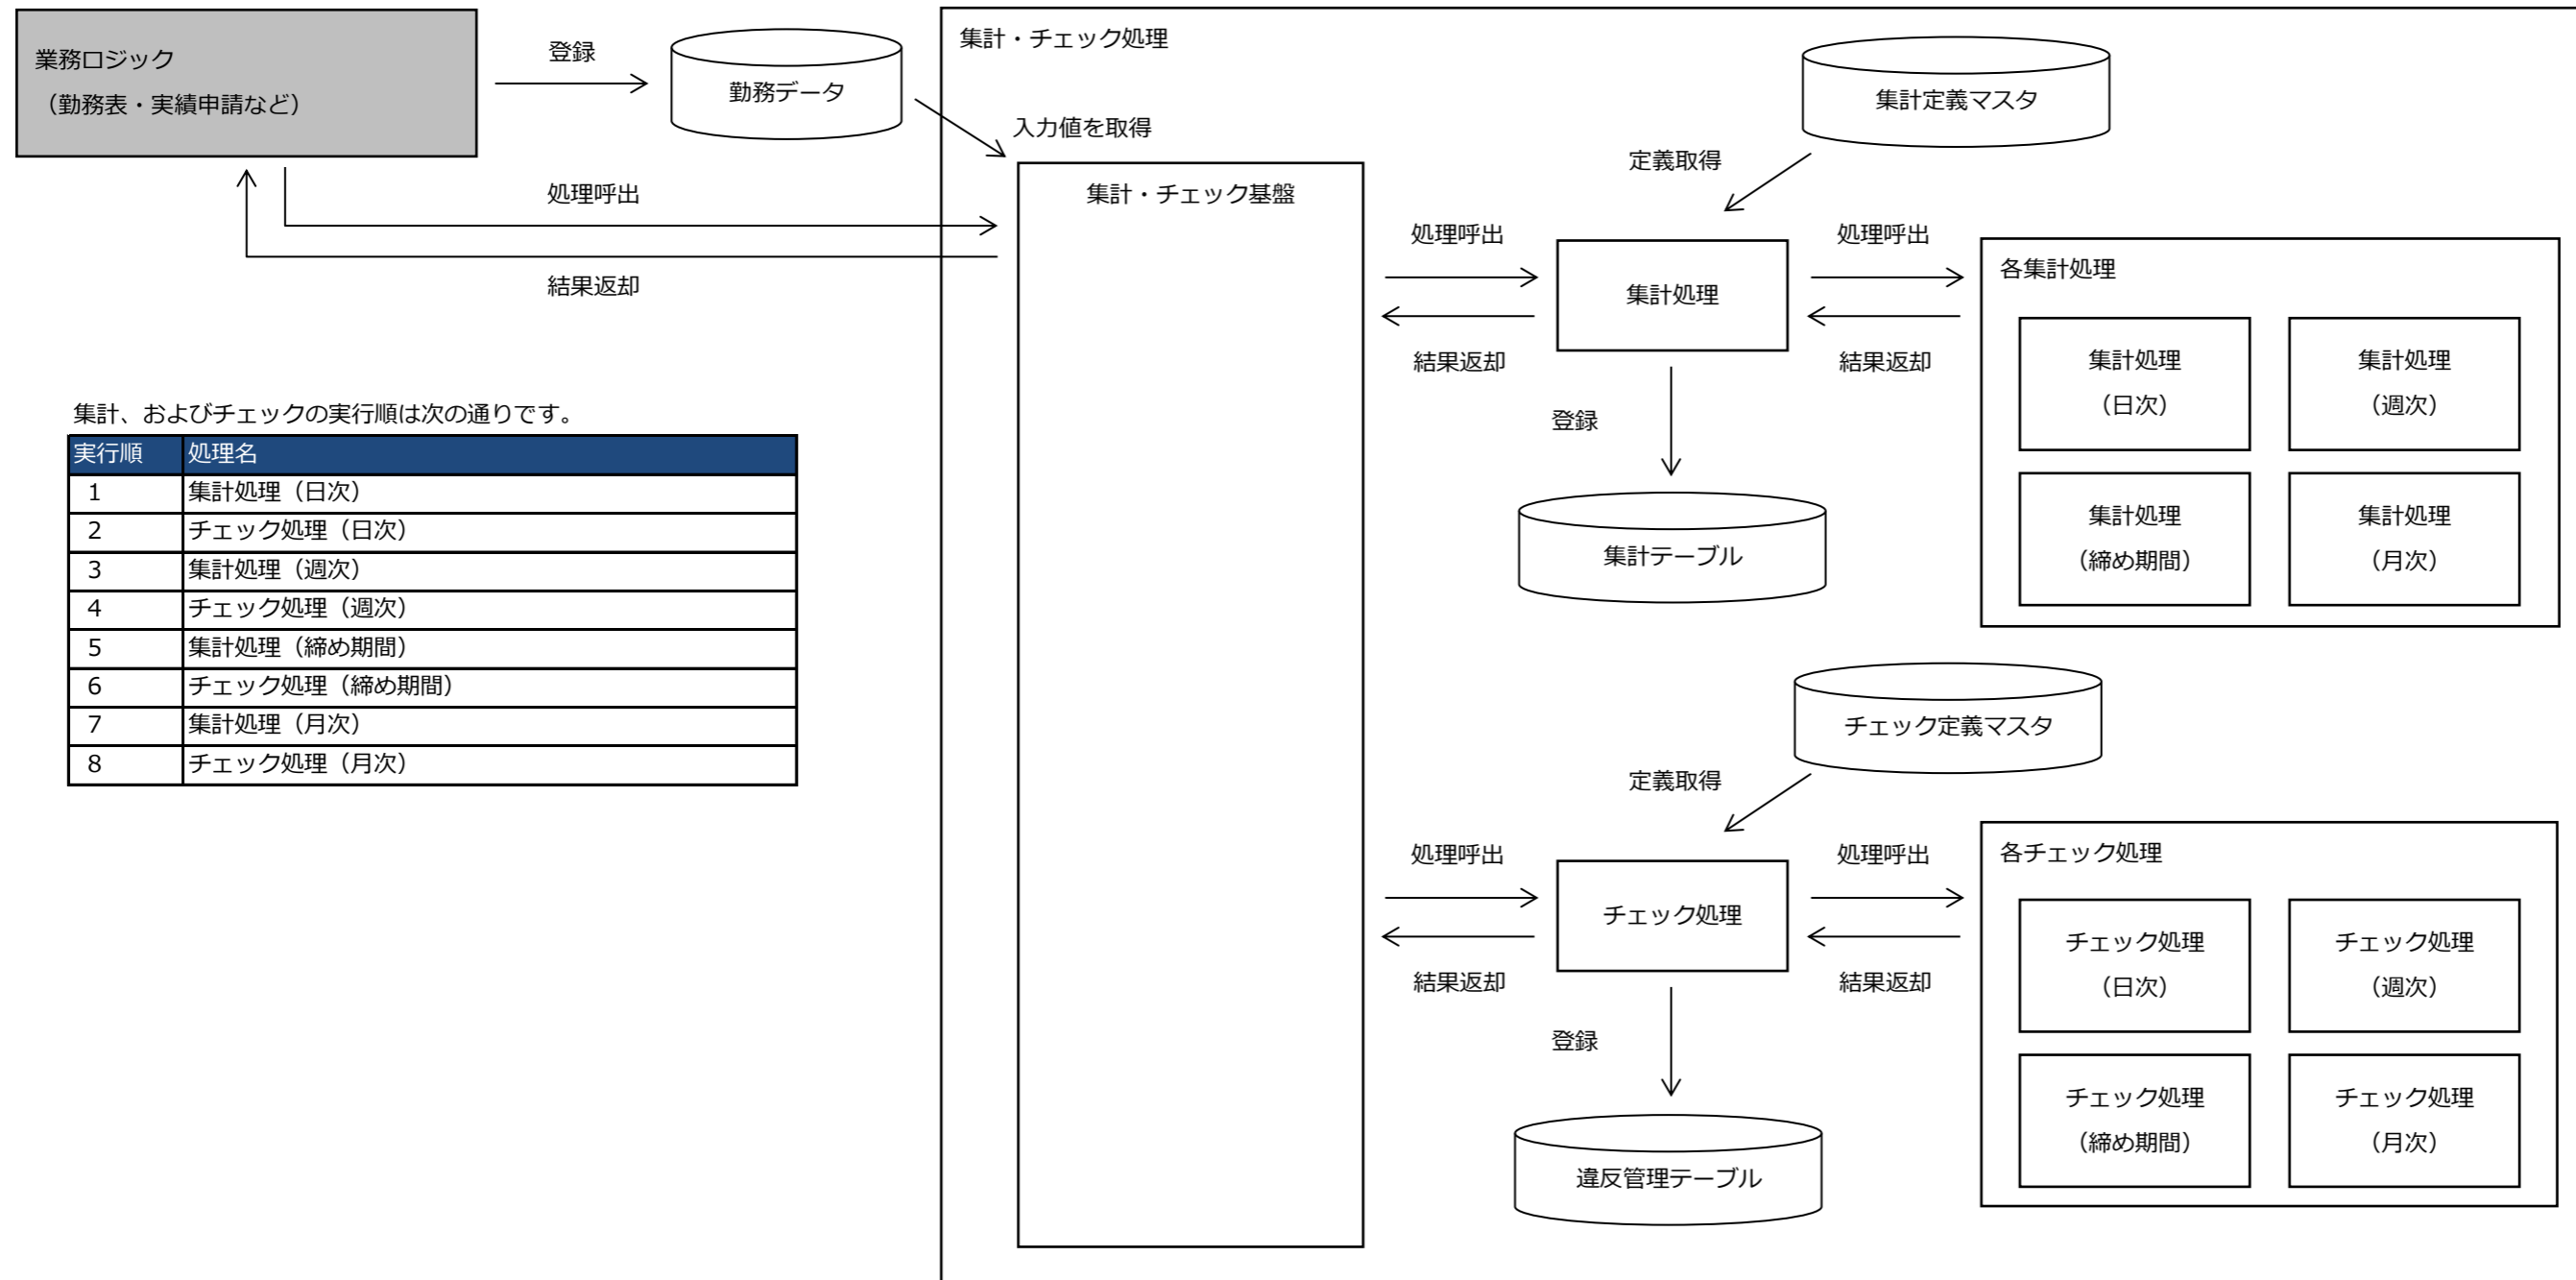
業務ロジック
（勤務表・実績申請など）

登録

勤務データ

処理呼出

結果返却

集計、およびチェックの実行順は次の通りです。

| 実行順 | 処理名 |
|---|---|
| 1 | 集計処理（日次） |
| 2 | チェック処理（日次） |
| 3 | 集計処理（週次） |
| 4 | チェック処理（週次） |
| 5 | 集計処理（締め期間） |
| 6 | チェック処理（締め期間） |
| 7 | 集計処理（月次） |
| 8 | チェック処理（月次） |

集計・チェック処理

入力値を取得

集計・チェック基盤

集計定義マスタ

定義取得

処理呼出

結果返却

集計処理

処理呼出

結果返却

登録

集計テーブル

各集計処理

集計処理
（日次）

集計処理
（週次）

集計処理
（締め期間）

集計処理
（月次）

チェック定義マスタ

定義取得

処理呼出

結果返却

チェック処理

処理呼出

結果返却

登録

違反管理テーブル

各チェック処理

チェック処理
（日次）

チェック処理
（週次）

チェック処理
（締め期間）

チェック処理
（月次）